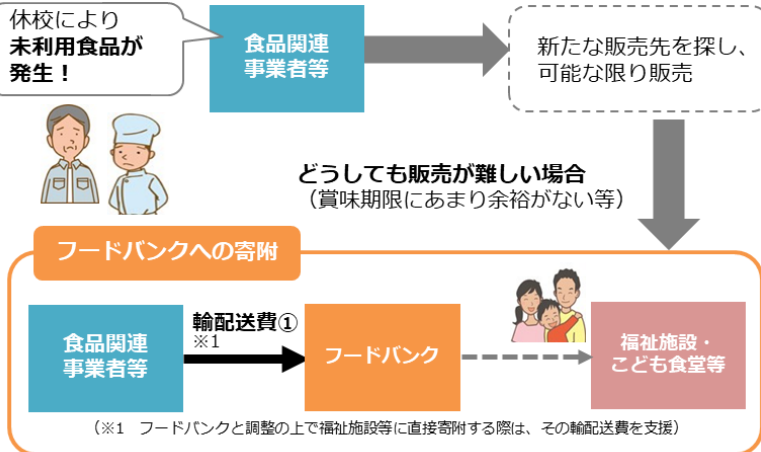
休校により
未利用食品が
発生！

食品関連
事業者等

新たな販売先を探し、
可能な限り販売

どうしても販売が難しい場合
（賞味期限にあまり余裕がない等）

フードバンクへの寄附

食品関連
事業者等

輸配送費①
※1

フードバンク

福祉施設・
こども食堂等

（※1　フードバンクと調整の上で福祉施設等に直接寄附する際は、その輸配送費を支援）